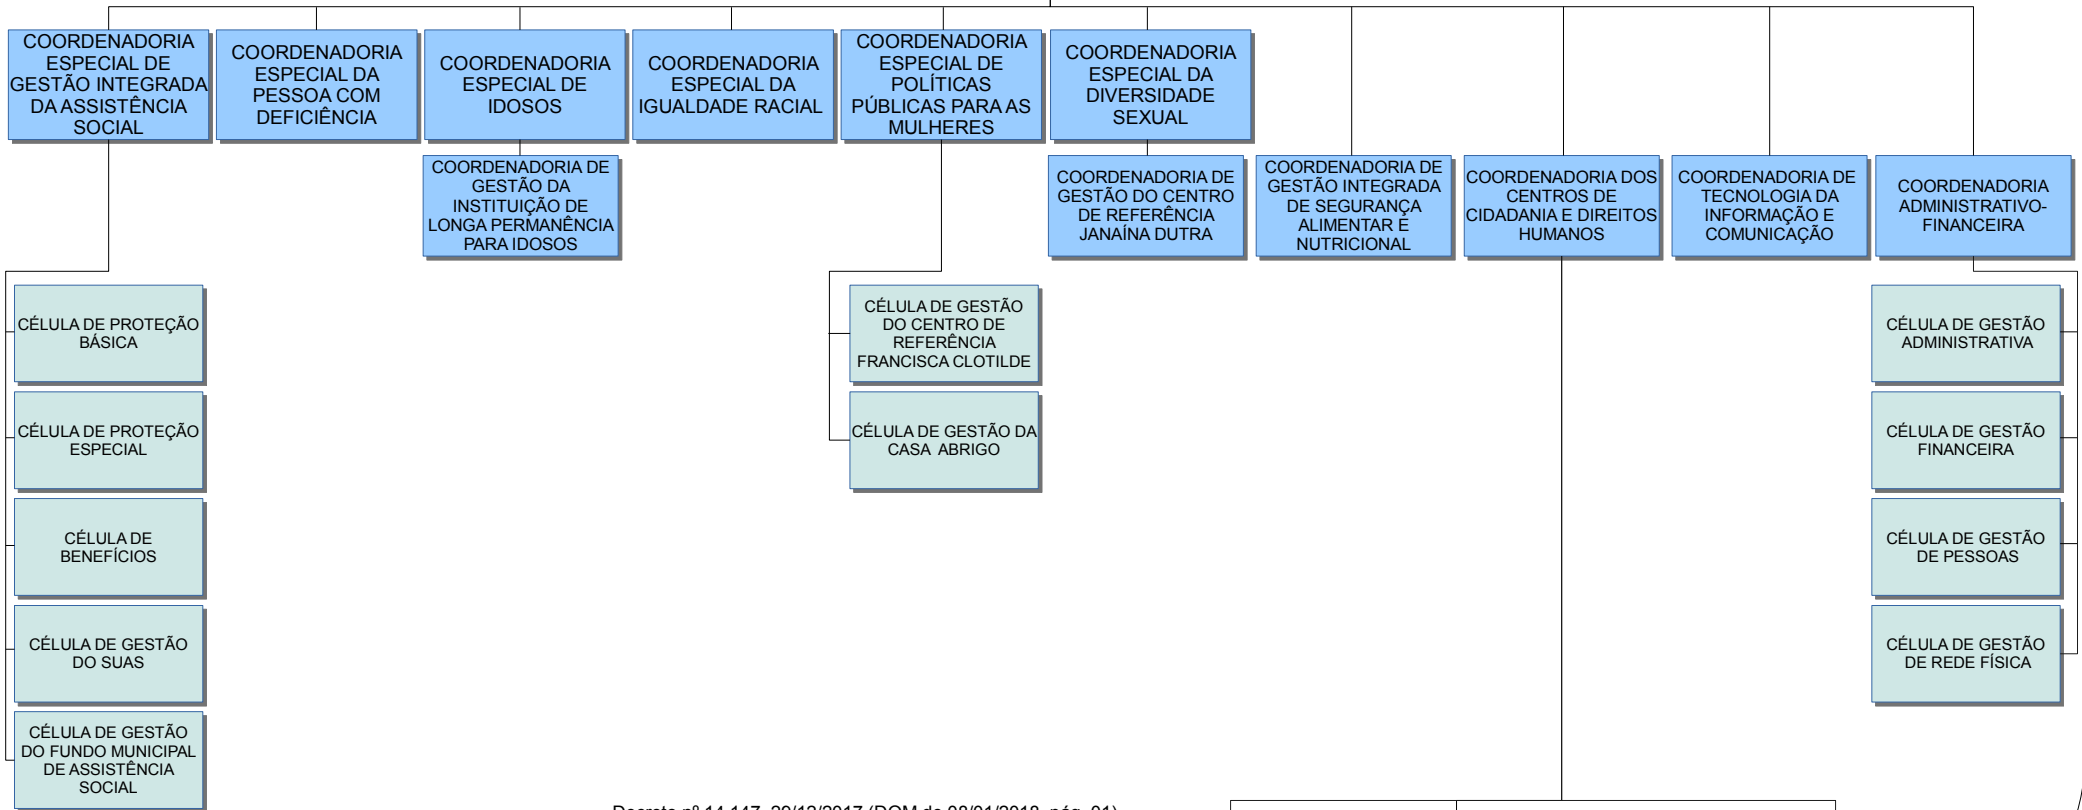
COORDENADORIA ESPECIAL DE GESTÃO INTEGRADA DA ASSISTÊNCIA SOCIAL

COORDENADORIA ESPECIAL DA PESSOA COM DEFICIÊNCIA

COORDENADORIA ESPECIAL DE IDOSOS

COORDENADORIA ESPECIAL DA IGUALDADE RACIAL

COORDENADORIA ESPECIAL DE POLÍTICAS PÚBLICAS PARA AS MULHERES

COORDENADORIA ESPECIAL DA DIVERSIDADE SEXUAL

COORDENADORIA DE GESTÃO DA INSTITUIÇÃO DE LONGA PERMANÊNCIA PARA IDOSOS

COORDENADORIA DE GESTÃO DO CENTRO DE REFERÊNCIA JANAÍNA DUTRA

COORDENADORIA DE GESTÃO INTEGRADA DE SEGURANÇA ALIMENTAR E NUTRICIONAL

COORDENADORIA DOS CENTROS DE CIDADANIA E DIREITOS HUMANOS

COORDENADORIA DE TECNOLOGIA DA INFORMAÇÃO E COMUNICAÇÃO

COORDENADORIA ADMINISTRATIVO-FINANCEIRA

CÉLULA DE PROTEÇÃO BÁSICA

CÉLULA DE PROTEÇÃO ESPECIAL

CÉLULA DE BENEFÍCIOS

CÉLULA DE GESTÃO DO SUAS

CÉLULA DE GESTÃO DO FUNDO MUNICIPAL DE ASSISTÊNCIA SOCIAL

CÉLULA DE GESTÃO DO CENTRO DE REFERÊNCIA FRANCISCA CLOTILDE

CÉLULA DE GESTÃO DA CASA ABRIGO

CÉLULA DE GESTÃO ADMINISTRATIVA

CÉLULA DE GESTÃO FINANCEIRA

CÉLULA DE GESTÃO DE PESSOAS

CÉLULA DE GESTÃO DE REDE FÍSICA

Decreto nº 14.147, 20/12/2017 (DOM de 08/01/2018, pág. 01)